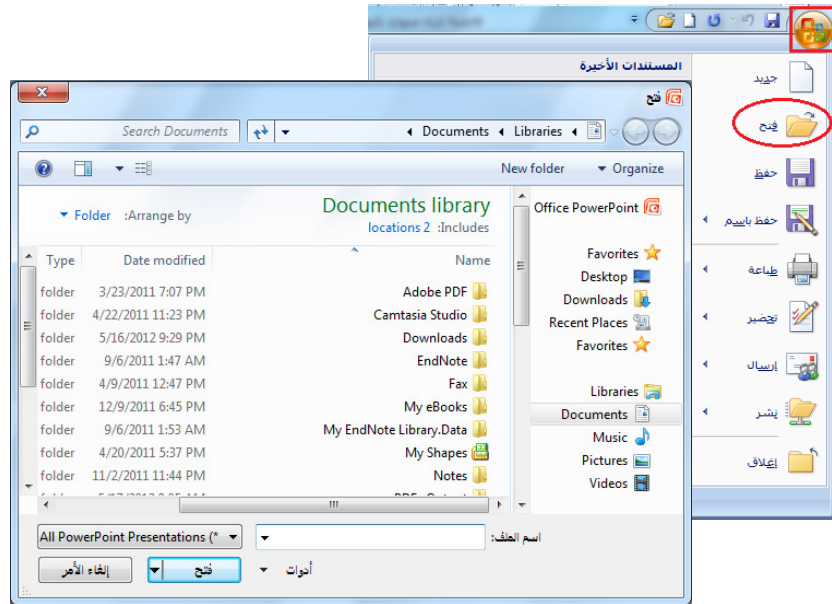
المستندات الأخيرة

جديد
فتح
حفظ
حفظ باسم
طباعة
تحضير
إرسال
نشر
إغلاق

فتح

Search Documents
Documents ◄ Libraries ◄

New folder
Organize

Office PowerPoint

Favorites
Desktop
Downloads
Recent Places
Favorites

Libraries
Documents
Music
Pictures
Videos

Documents library
Includes: 2 locations
Arrange by: Folder ▼

| Type | Date modified | Name |
|---|---|---|
| folder | 3/23/2011 7:07 PM | Adobe PDF |
| folder | 4/22/2011 11:23 PM | Camtasia Studio |
| folder | 5/16/2012 9:29 PM | Downloads |
| folder | 9/6/2011 1:47 AM | EndNote |
| folder | 4/9/2011 12:47 PM | Fax |
| folder | 12/9/2011 6:45 PM | My eBooks |
| folder | 9/6/2011 1:53 AM | My EndNote Library.Data |
| folder | 4/20/2011 5:37 PM | My Shapes |
| folder | 11/2/2011 11:44 PM | Notes |

اسم الملف:
All PowerPoint Presentations (*
أدوات
فتح
إلغاء الأمر